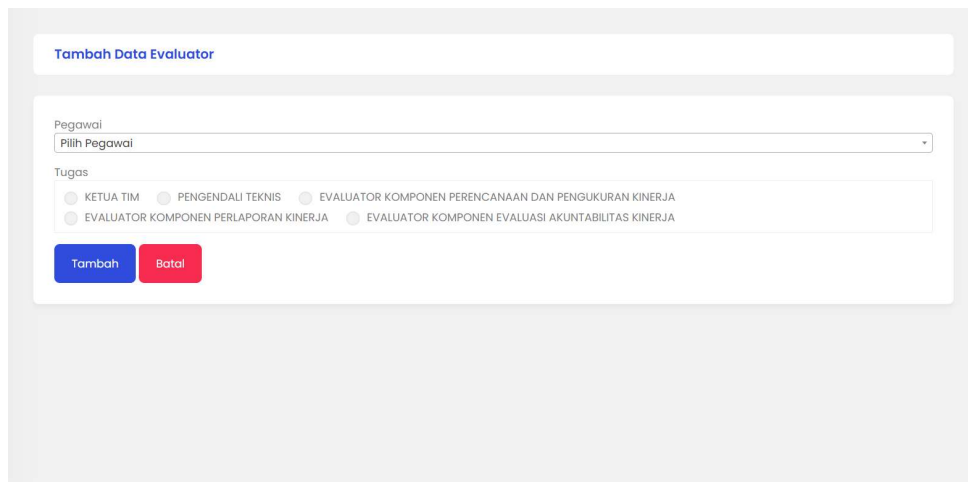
Tambah Data Evaluator

Pegawai
Pilih Pegawai

Tugas
KETUA TIM
PENGENDALI TEKNIS
EVALUATOR KOMPONEN PERENCANAAN DAN PENGUKURAN KINERJA
EVALUATOR KOMPONEN PERLAPORAN KINERJA
EVALUATOR KOMPONEN EVALUASI AKUNTABILITAS KINERJA

Tambah
Batal